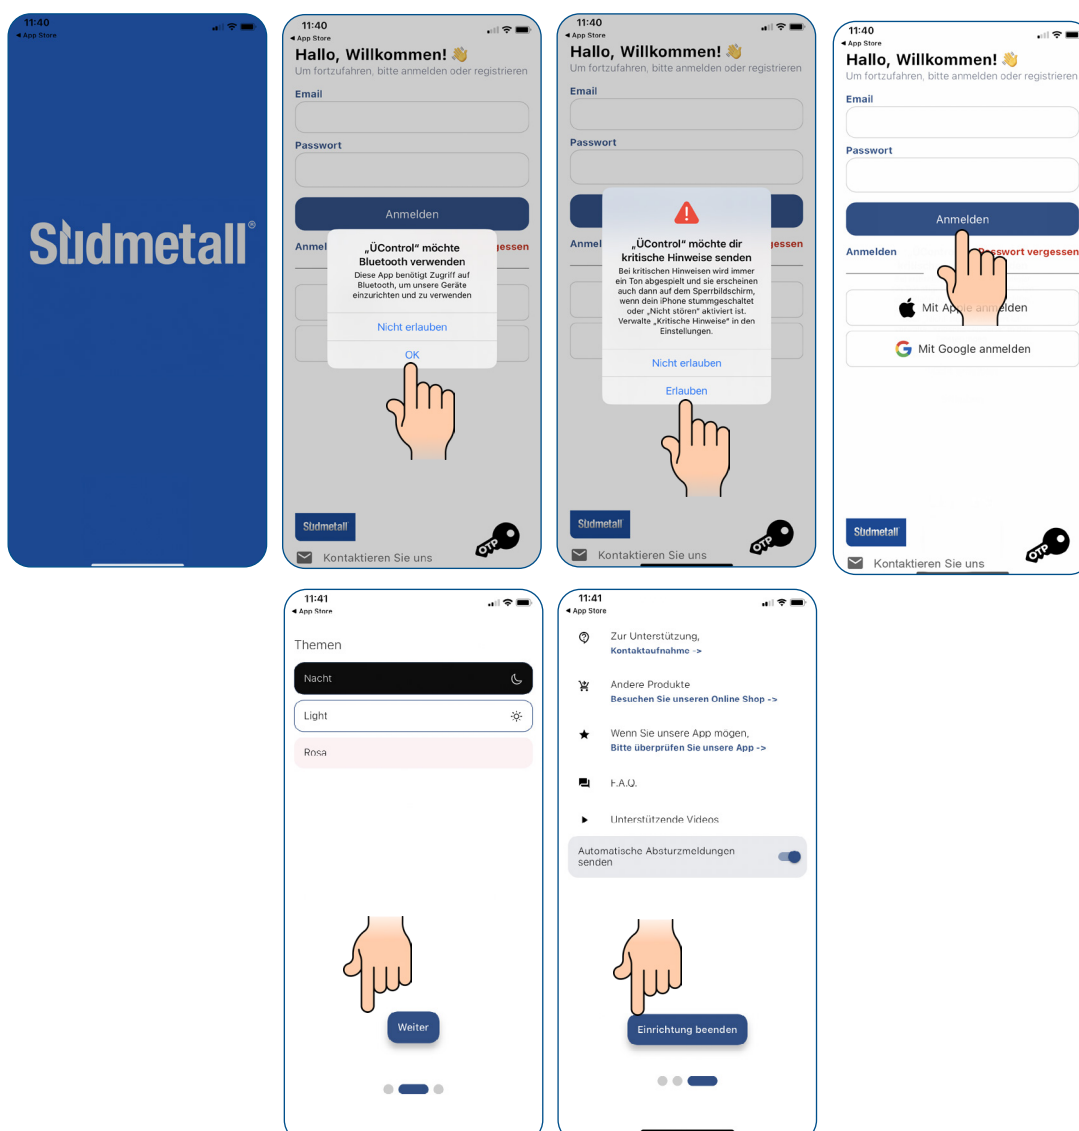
11:40
◂ App Store

Südmetall®

11:40
◂ App Store
Hallo, Willkommen! 👋
Um fortzufahren, bitte anmelden oder registrieren
Email
Passwort
Anmelden
Anmel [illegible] gessen
„ÜControl" möchte Bluetooth verwenden
Diese App benötigt Zugriff auf Bluetooth, um unsere Geräte einzurichten und zu verwenden
Nicht erlauben
OK
Südmetall
Kontaktieren Sie uns
OTP

11:40
◂ App Store
Hallo, Willkommen! 👋
Um fortzufahren, bitte anmelden oder registrieren
Email
Passwort
Anmel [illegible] gessen
„ÜControl" möchte dir kritische Hinweise senden
Bei kritischen Hinweisen wird immer ein Ton abgespielt und sie erscheinen auch dann auf dem Sperrbildschirm, wenn dein iPhone stummgeschaltet oder „Nicht stören" aktiviert ist. Verwalte „Kritische Hinweise" in den Einstellungen.
Nicht erlauben
Erlauben
Südmetall
Kontaktieren Sie uns
OTP

11:40
◂ App Store
Hallo, Willkommen! 👋
Um fortzufahren, bitte anmelden oder registrieren
Email
Passwort
Anmelden
Anmelden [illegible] Passwort vergessen
Mit Ap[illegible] an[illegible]elden
Mit Google anmelden
Südmetall
Kontaktieren Sie uns
OTP

11:41
◂ App Store
Themen
Nacht
Light
Rosa
Weiter

11:41
◂ App Store
Zur Unterstützung,
Kontaktaufnahme ->
Andere Produkte
Besuchen Sie unseren Online Shop ->
Wenn Sie unsere App mögen,
Bitte überprüfen Sie unsere App ->
F.A.Q.
Unterstützende Videos
Automatische Absturzmeldungen senden
Einrichtung beenden